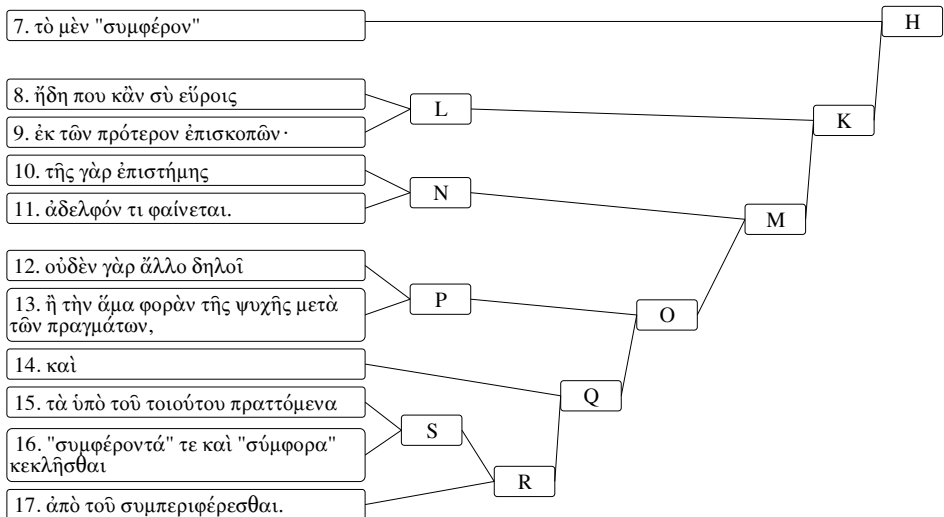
7. τὸ μὲν "συμφέρον"

H

8. ἤδη που κἂν σὺ εὕροις

L

9. ἐκ τῶν πρότερον ἐπισκοπῶν·

K

10. τῆς γὰρ ἐπιστήμης

N

11. ἀδελφόν τι φαίνεται.

M

12. οὐδὲν γὰρ ἄλλο δηλοῖ

P

13. ἢ τὴν ἅμα φορὰν τῆς ψυχῆς μετὰ τῶν πραγμάτων,

O

14. καὶ

Q

15. τὰ ὑπὸ τοῦ τοιούτου πραττόμενα

S

16. "συμφέροντά" τε καὶ "σύμφορα" κεκλῆσθαι

R

17. ἀπὸ τοῦ συμπεριφέρεσθαι.